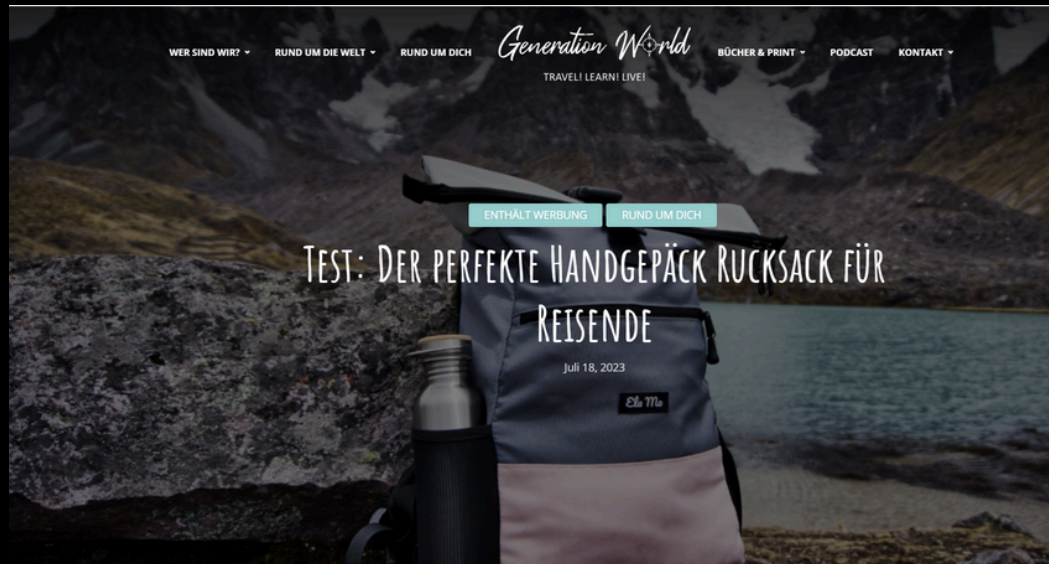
WER SIND WIR? RUND UM DIE WELT RUND UM DICH

Generation World

TRAVEL! LEARN! LIVE!

BÜCHER & PRINT PODCAST KONTAKT

ENTHÄLT WERBUNG RUND UM DICH

Test: Der perfekte Handgepäck Rucksack für Reisende

Juli 18, 2023

Ela Mo